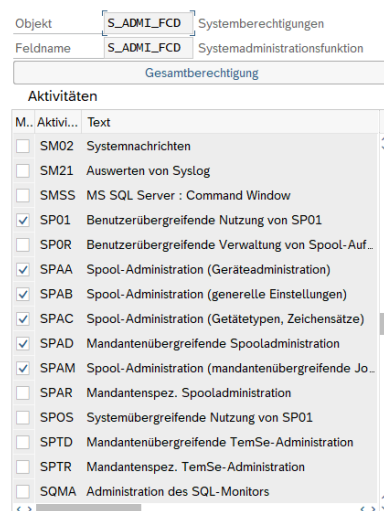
Objekt S_ADMI_FCD Systemberechtigungen

Feldname S_ADMI_FCD Systemadministrationsfunktion

Gesamtberechtigung

Aktivitäten

| M.. | Aktivi... | Text |
|---|---|---|
| | SM02 | Systemnachrichten |
| | SM21 | Auswerten von Syslog |
| | SMSS | MS SQL Server : Command Window |
| ✓ | SP01 | Benutzerübergreifende Nutzung von SP01 |
| | SP0R | Benutzerübergreifende Verwaltung von Spool-Auf... |
| ✓ | SPAA | Spool-Administration (Geräteadministration) |
| ✓ | SPAB | Spool-Administration (generelle Einstellungen) |
| ✓ | SPAC | Spool-Administration (Getätetypen, Zeichensätze) |
| ✓ | SPAD | Mandantenübergreifende Spooladministration |
| ✓ | SPAM | Spool-Administration (mandantenübergreifende Jo... |
| | SPAR | Mandantenspez. Spooladministration |
| | SPOS | Systemübergreifende Nutzung von SP01 |
| | SPTD | Mandantenübergreifende TemSe-Administration |
| | SPTR | Mandantenspez. TemSe-Administration |
| | SQMA | Administration des SQL-Monitors |